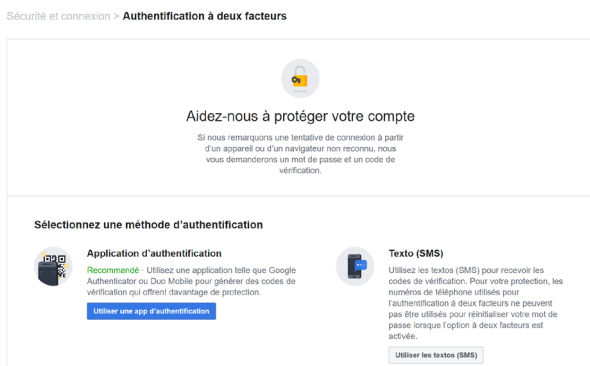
Sécurité et connexion > Authentification à deux facteurs

Aidez-nous à protéger votre compte

Si nous remarquons une tentative de connexion à partir d'un appareil ou d'un navigateur non reconnu, nous vous demanderons un mot de passe et un code de vérification.

Sélectionnez une méthode d'authentification

Application d'authentification

Recommandé · Utilisez une application telle que Google Authenticator ou Duo Mobile pour générer des codes de vérification qui offrent davantage de protection.

Utiliser une app d'authentification

Texto (SMS)

Utilisez les textos (SMS) pour recevoir les codes de vérification. Pour votre protection, les numéros de téléphone utilisés pour l'authentification à deux facteurs ne peuvent pas être utilisés pour réinitialiser votre mot de passe lorsque l'option à deux facteurs est activée.

Utiliser les textos (SMS)